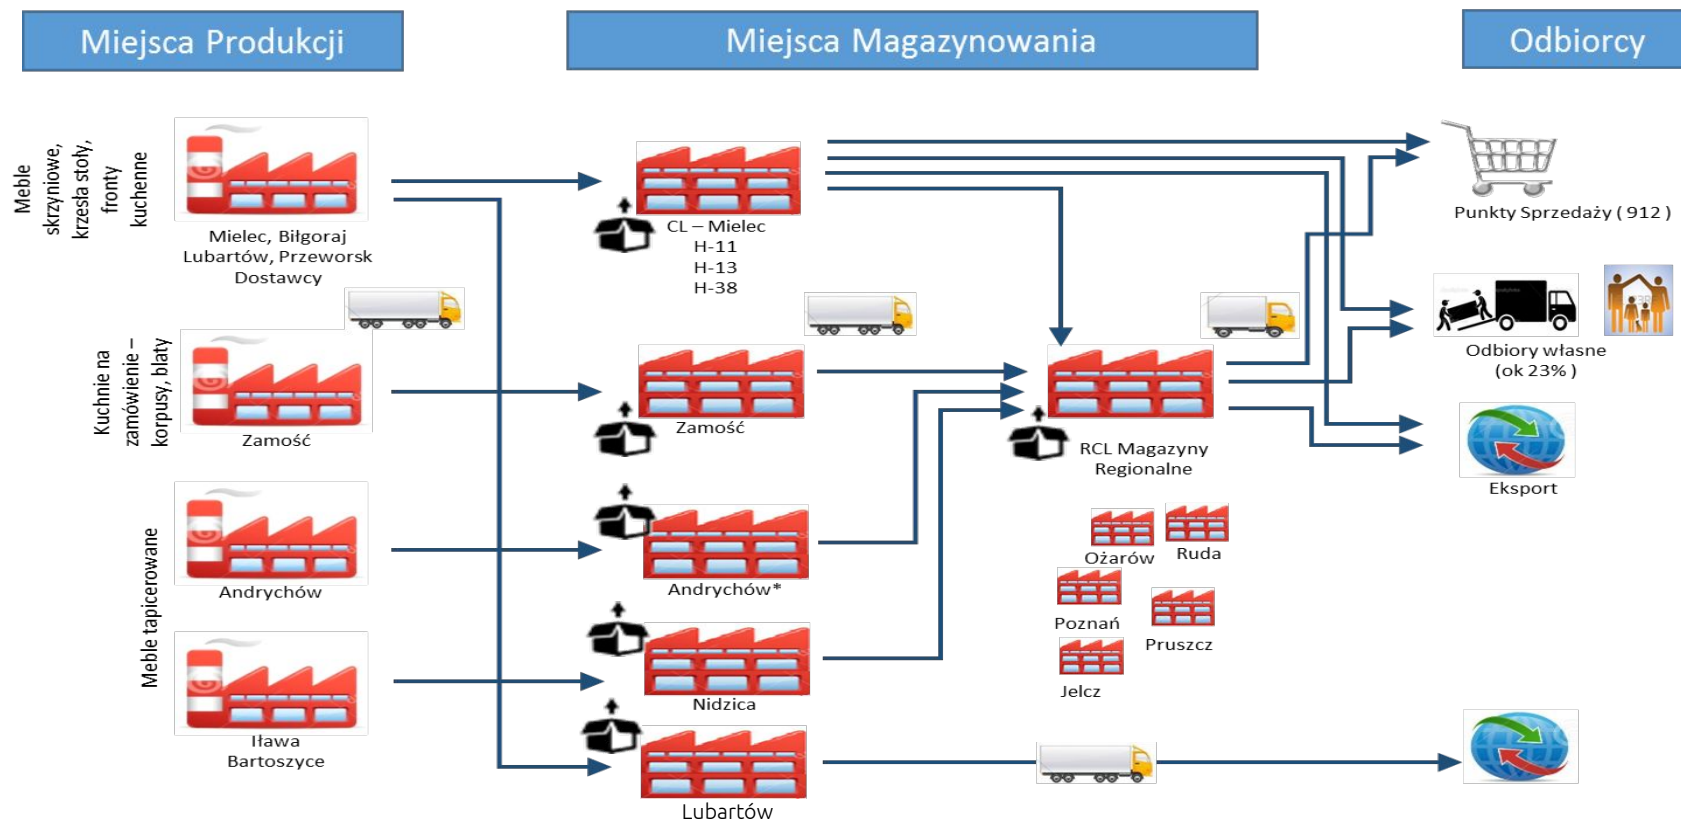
Miejsca Produkcji

Miejsca Magazynowania

Odbiorcy

Meble skrzyniowe, krzesła stoły, fronty kuchenne

Mielec, Biłgoraj Lubartów, Przeworsk Dostawcy

CL – Mielec
H-11
H-13
H-38

Punkty Sprzedaży ( 912 )

Kuchnie na zamówienie – korpusy, blaty

Zamość

Zamość

RCL Magazyny Regionalne

Odbiory własne (ok 23% )

Eksport

Meble tapicerowane

Andrychów

Andrychów*

Ożarów

Ruda

Poznań

Pruszcz

Jelcz

Iława Bartoszyce

Nidzica

Lubartów